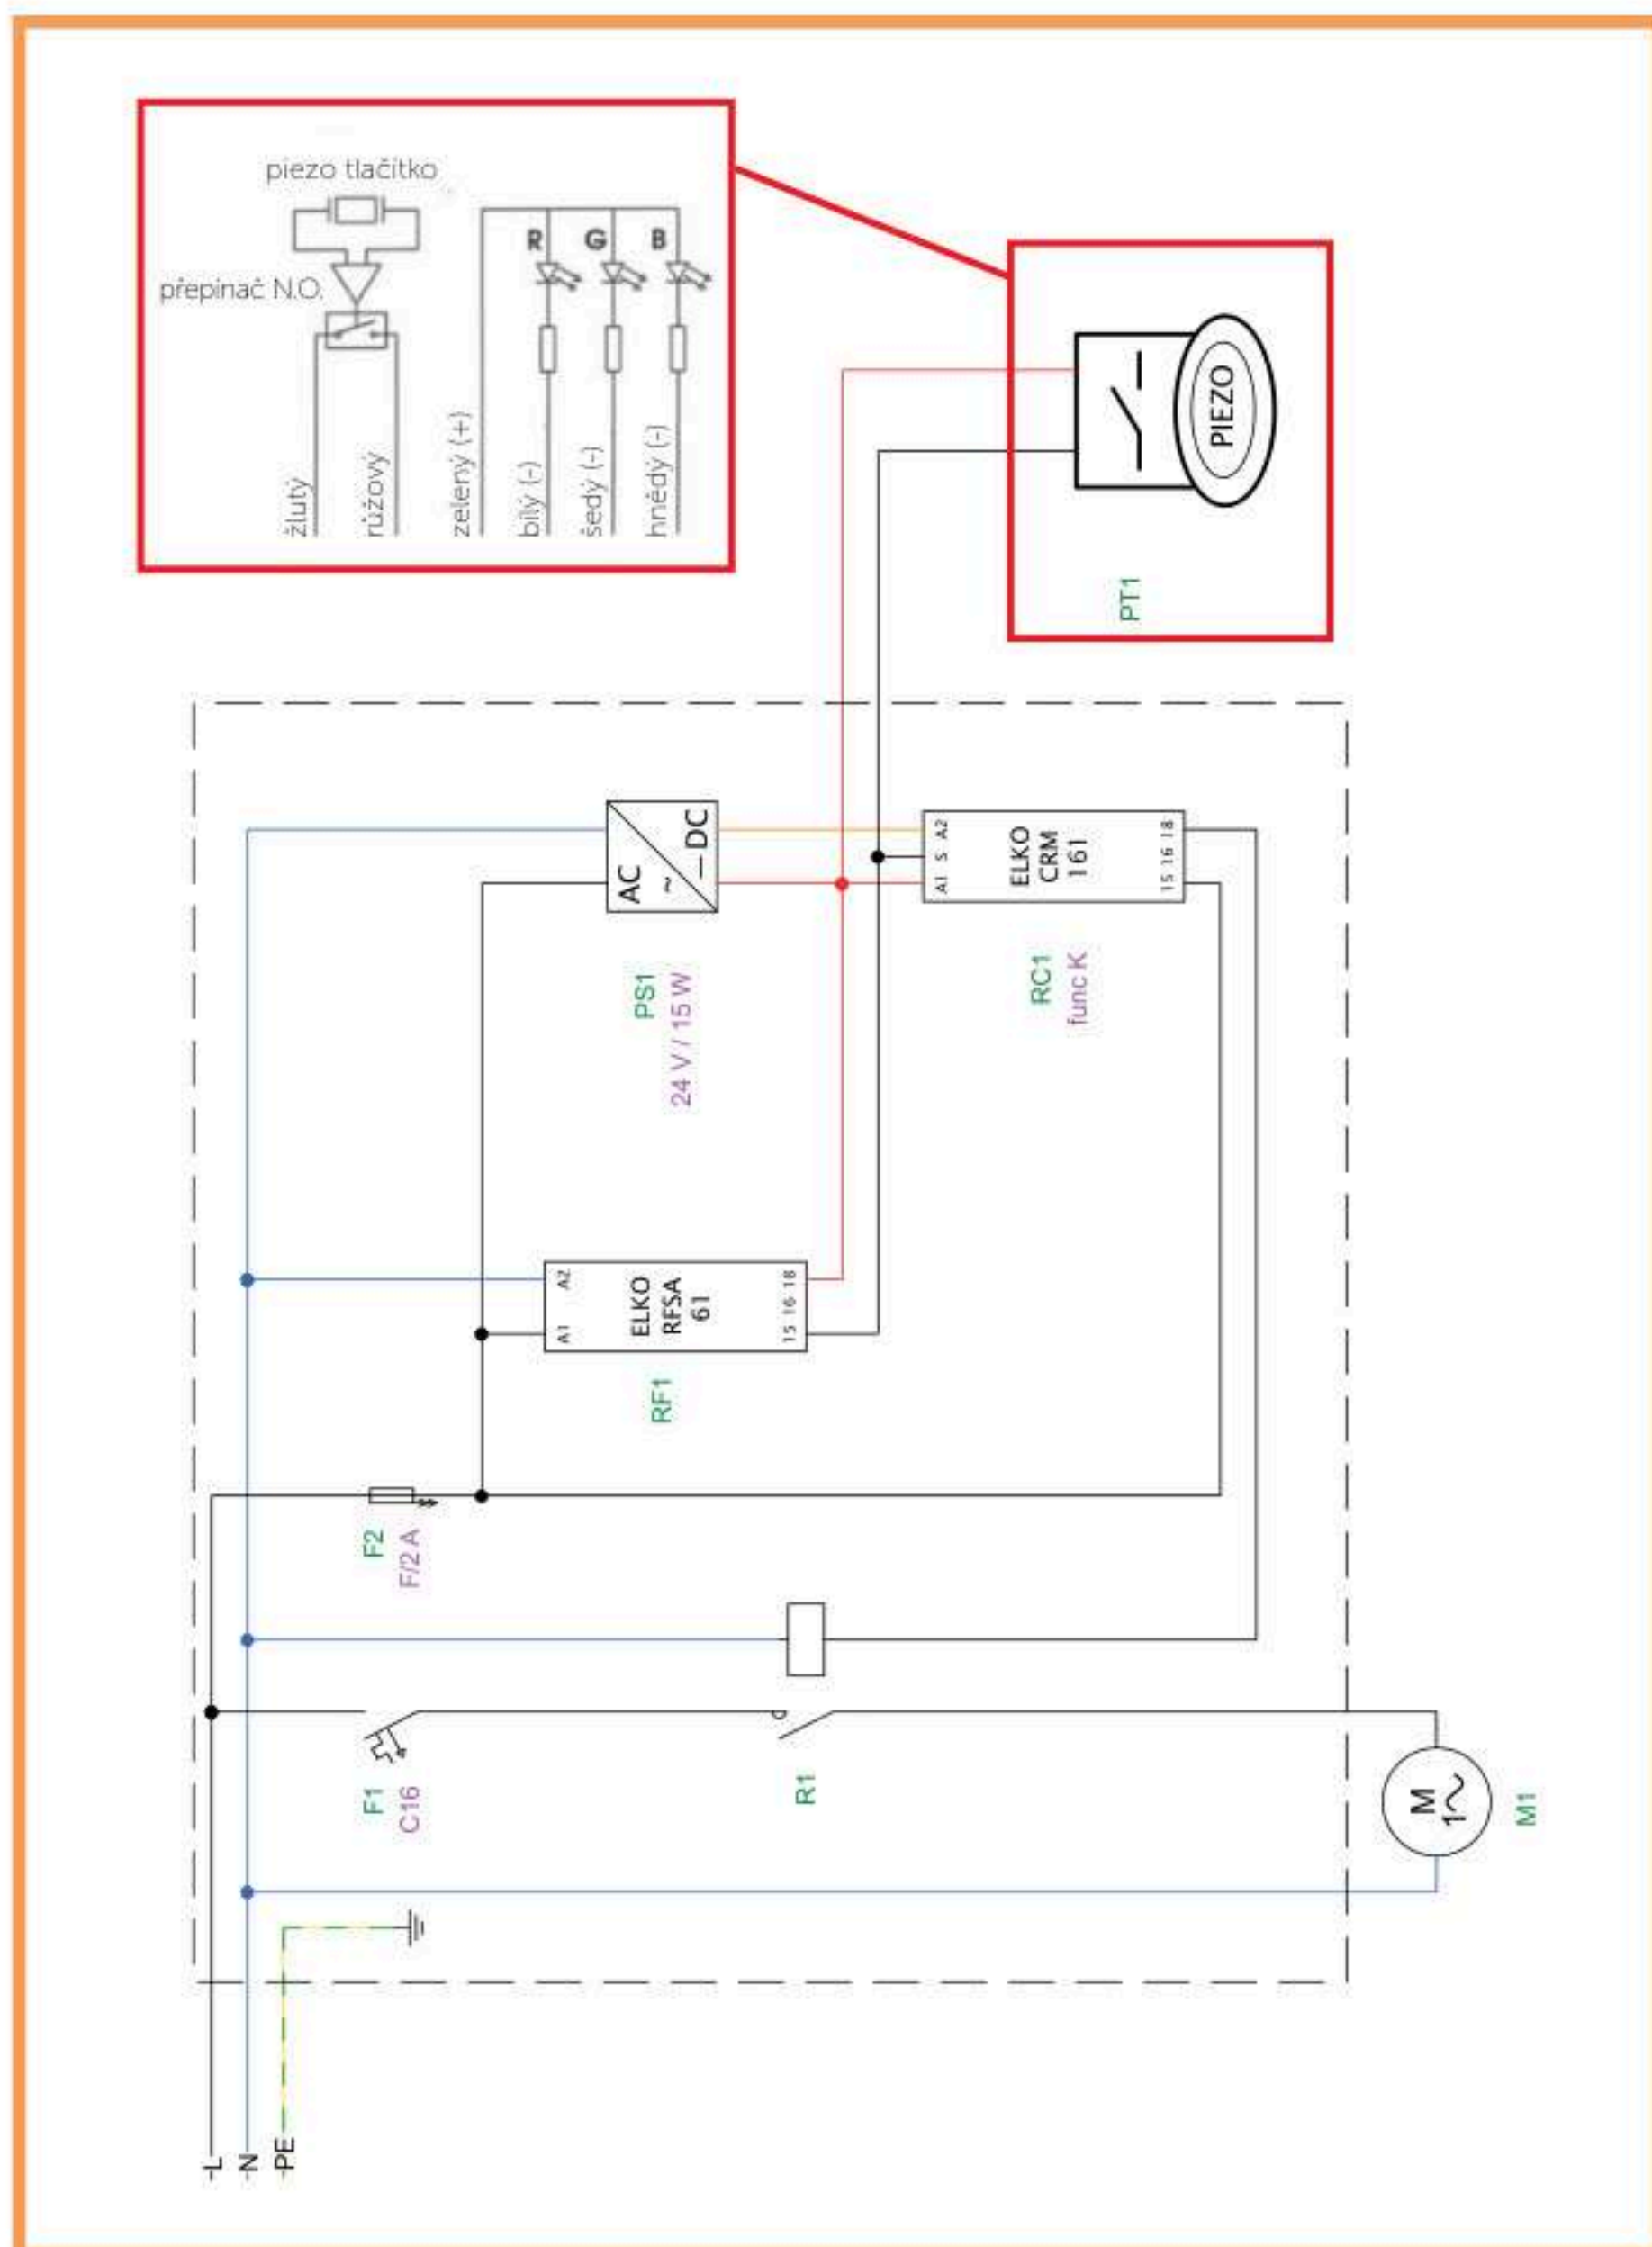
piezo tlačítko

přepinač N.O.

R G B

žlutý
růžový
zelený (+)
bílý (-)
šedý (-)
hnědý (-)

PIEZO

PT1

AC
~
— DC

PS1
24 V / 15 W

A1 S A2
ELKO
CRM
161
15 16 18

RC1
func K

A1 A2
ELKO
RFSA
61
15 16 18

RF1

F2
F/2 A

F1
C16

R1

M
1~

M1

L
N
PE